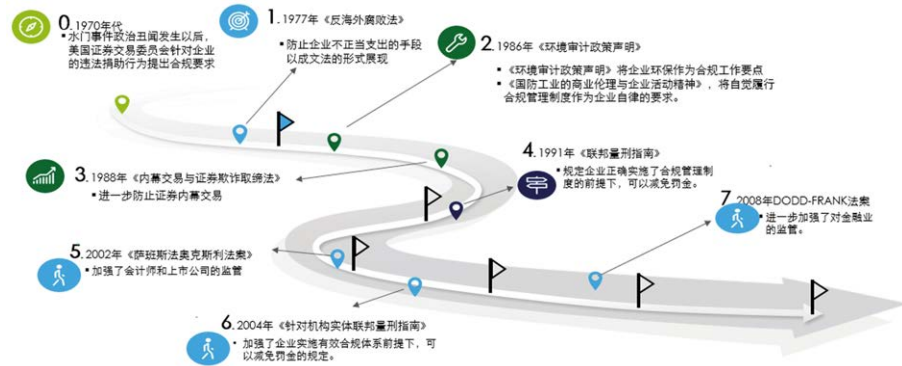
0.1970年代
▪ 水门事件政治丑闻发生以后，美国证券交易委员会针对企业的违法捐助行为提出合规要求

1.1977年《反海外腐败法》
▪ 防止企业不正当支出的手段以成文法的形式展现

2.1986年《环境审计政策声明》
▪ 《环境审计政策声明》将企业环保作为合规工作要点
▪ 《国防工业的商业伦理与企业活动精神》，将自觉履行合规管理制度作为企业自律的要求。

3.1988年《内幕交易与证券欺诈取缔法》
▪ 进一步防止证券内幕交易

4.1991年《联邦量刑指南》
▪ 规定企业正确实施了合规管理制度的前提下，可以减免罚金。

5.2002年《萨班斯法奥克斯利法案》
▪ 加强了会计师和上市公司的监管

6.2004年《针对机构实体联邦量刑指南》
▪ 加强了企业实施有效合规体系前提下，可以减免罚金的规定。

7.2008年DODD-FRANK法案
▪ 进一步加强了对金融业的监管。